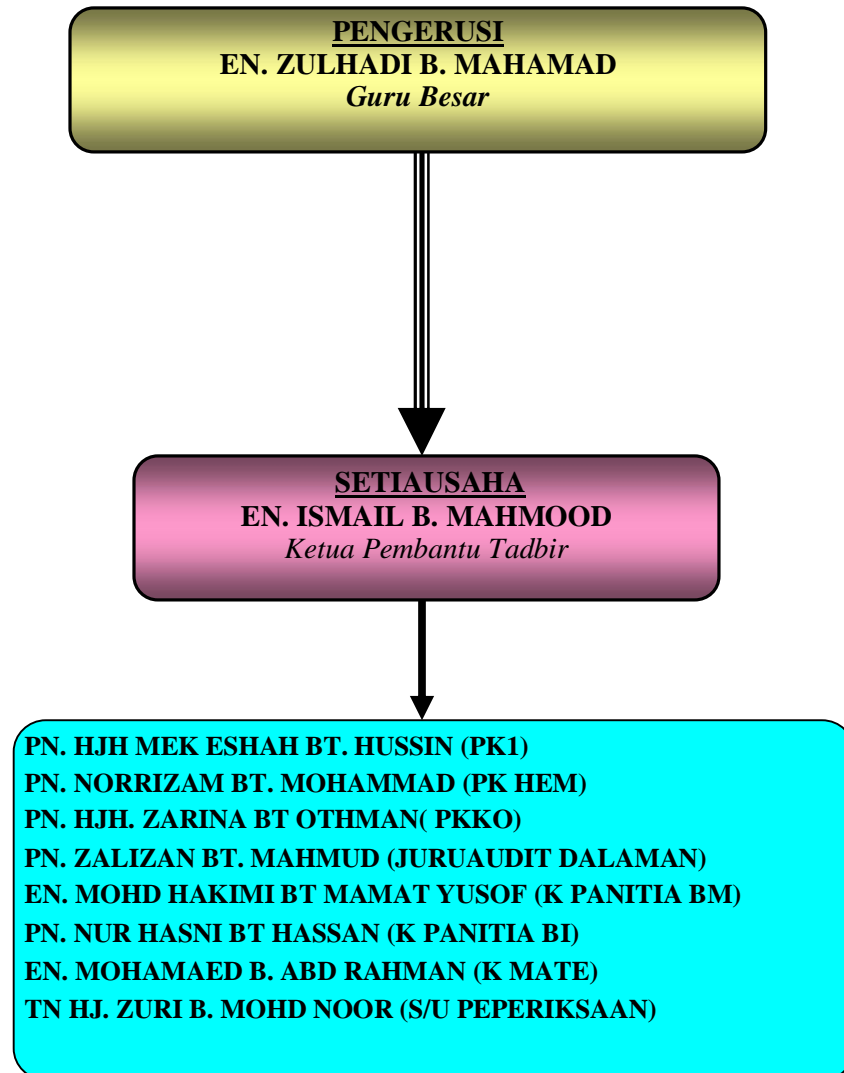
PENGERUSI
EN. ZULHADI B. MAHAMAD
Guru Besar

SETIAUSAHA
EN. ISMAIL B. MAHMOOD
Ketua Pembantu Tadbir

PN. HJH MEK ESHAH BT. HUSSIN (PK1)
PN. NORRIZAM BT. MOHAMMAD (PK HEM)
PN. HJH. ZARINA BT OTHMAN( PKKO)
PN. ZALIZAN BT. MAHMUD (JURUAUDIT DALAMAN)
EN. MOHD HAKIMI BT MAMAT YUSOF (K PANITIA BM)
PN. NUR HASNI BT HASSAN (K PANITIA BI)
EN. MOHAMAED B. ABD RAHMAN (K MATE)
TN HJ. ZURI B. MOHD NOOR (S/U PEPERIKSAAN)